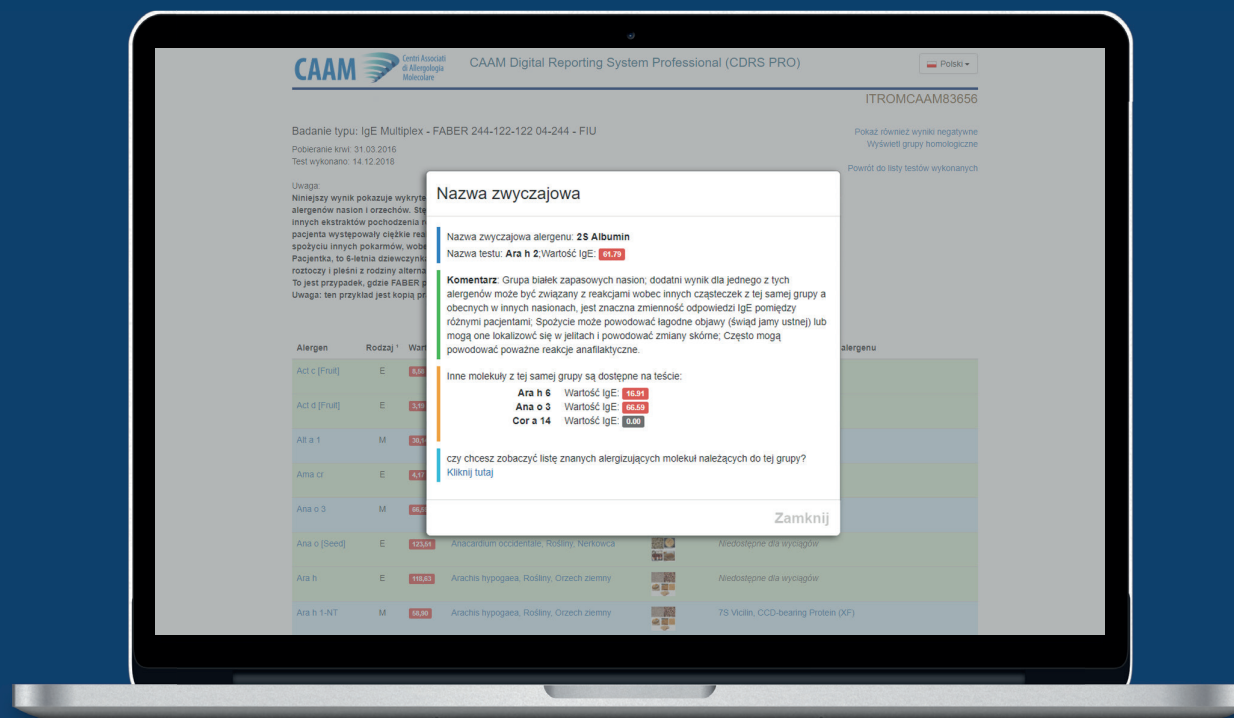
CAAM Centri Associati di Allergologia Molecolare

CAAM Digital Reporting System Professional (CDRS PRO)

Polski

ITROMCAAM83656

Badanie typu: IgE Multiplex - FABER 244-122-122 04-244 - FIU

Pobieranie krwi: 31.03.2016
Test wykonano: 14.12.2016

Pokaż również wyniki negatywne
Wyświetl grupy homologiczne

Powrót do listy testów wykonanych

Uwaga:
Niniejszy wynik pokazuje wykryte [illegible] alergenów nasion i orzechów. St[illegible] innych ekstraktów pochodzenia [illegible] pacjenta występowały ciężkie rea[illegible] spożyciu innych pokarmów, wobe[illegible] Pacjentka, to 6-letnia dziewczynk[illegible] roztoczy i pleśni z rodziny alterna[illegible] To jest przypadek, gdzie FABER p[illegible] Uwaga: ten przykład jest kopią pr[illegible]

Nazwa zwyczajowa

Nazwa zwyczajowa alergenu: 2S Albumin
Nazwa testu: Ara h 2;Wartość IgE: 61.79

Komentarz: Grupa białek zapasowych nasion; dodatni wynik dla jednego z tych alergenów może być związany z reakcjami wobec innych cząsteczek z tej samej grupy a obecnych w innych nasionach, jest znaczna zmienność odpowiedzi IgE pomiędzy różnymi pacjentami; Spożycie może powodować łagodne objawy (świąd jamy ustnej) lub mogą one lokalizować się w jelitach i powodować zmiany skórne; Często mogą powodować poważne reakcje anafilaktyczne.

Inne molekuły z tej samej grupy są dostępne na teście:
Ara h 6 Wartość IgE: 16.91
Ana o 3 Wartość IgE: 66.59
Cor a 14 Wartość IgE: 0.00

czy chcesz zobaczyć listę znanych alergizujących molekuł należących do tej grupy?
Kliknij tutaj

Zamknij

| Alergen | Rodzaj ¹ | Wart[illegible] | | | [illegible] alergenu |
|---|---|---|---|---|---|
| Act c [Fruit] | E | 8,5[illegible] | | | |
| Act d [Fruit] | E | 3,1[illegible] | | | |
| Alt a 1 | M | 30,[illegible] | | | |
| Ana cr | E | 4,1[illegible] | | | |
| Ana o 3 | M | 66,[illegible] | | | |
| Ana o [Seed] | E | 123,01 | Anacardium occidentale, Rośliny, Nerkowca | | Niedostępne dla wyciągów |
| Ara h | E | 118,63 | Arachis hypogaea, Rośliny, Orzech ziemny | | Niedostępne dla wyciągów |
| Ara h 1-NT | M | 50,80 | Arachis hypogaea, Rośliny, Orzech ziemny | | 7S Vicilin, CCD-bearing Protein (XF) |